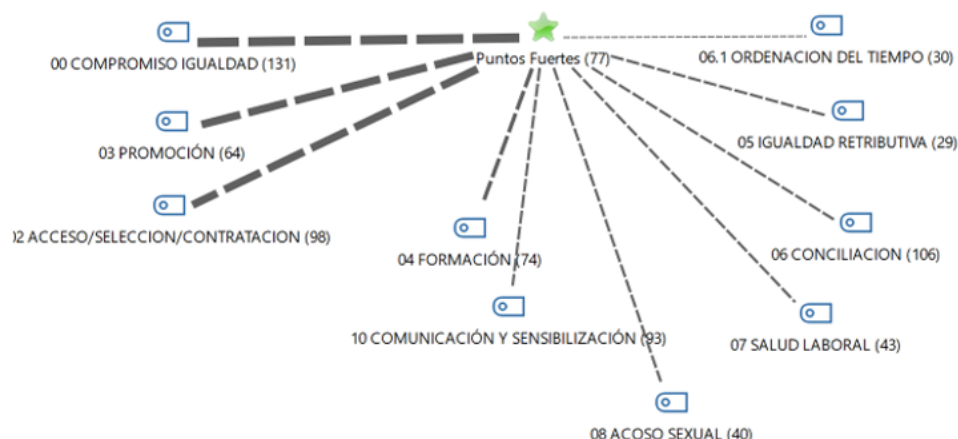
Puntos Fuertes (77)

00 COMPROMISO IGUALDAD (131)

06.1 ORDENACION DEL TIEMPO (30)

03 PROMOCIÓN (64)

05 IGUALDAD RETRIBUTIVA (29)

)2 ACCESO/SELECCION/CONTRATACION (98)

04 FORMACIÓN (74)

06 CONCILIACION (106)

10 COMUNICACIÓN Y SENSIBILIZACIÓN (93)

07 SALUD LABORAL (43)

08 ACOSO SEXUAL (40)